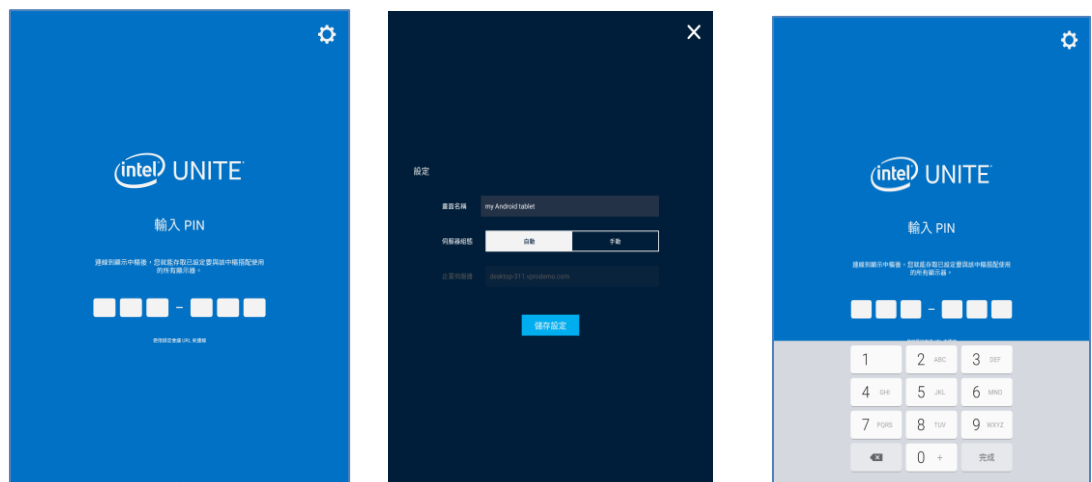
intel UNITE

輸入 PIN

連線到顯示中樞後，您就能存取已設定要與該中樞搭配使用的所有顯示器。

-

使用歸定連線 URL 來連線

設定

畫面名稱 my Android tablet

伺服器模態 自動 手動

企業伺服器 desktop-311.vprodemo.com

儲存設定

intel UNITE

輸入 PIN

連線到顯示中樞後，您就能存取已設定要與該中樞搭配使用的所有顯示器。

-

| 1 | 2 ABC | 3 DEF |
|---|---|---|
| 4 GHI | 5 JKL | 6 MNO |
| 7 PQRS | 8 TUV | 9 WXYZ |
| | 0 + | 完成 |